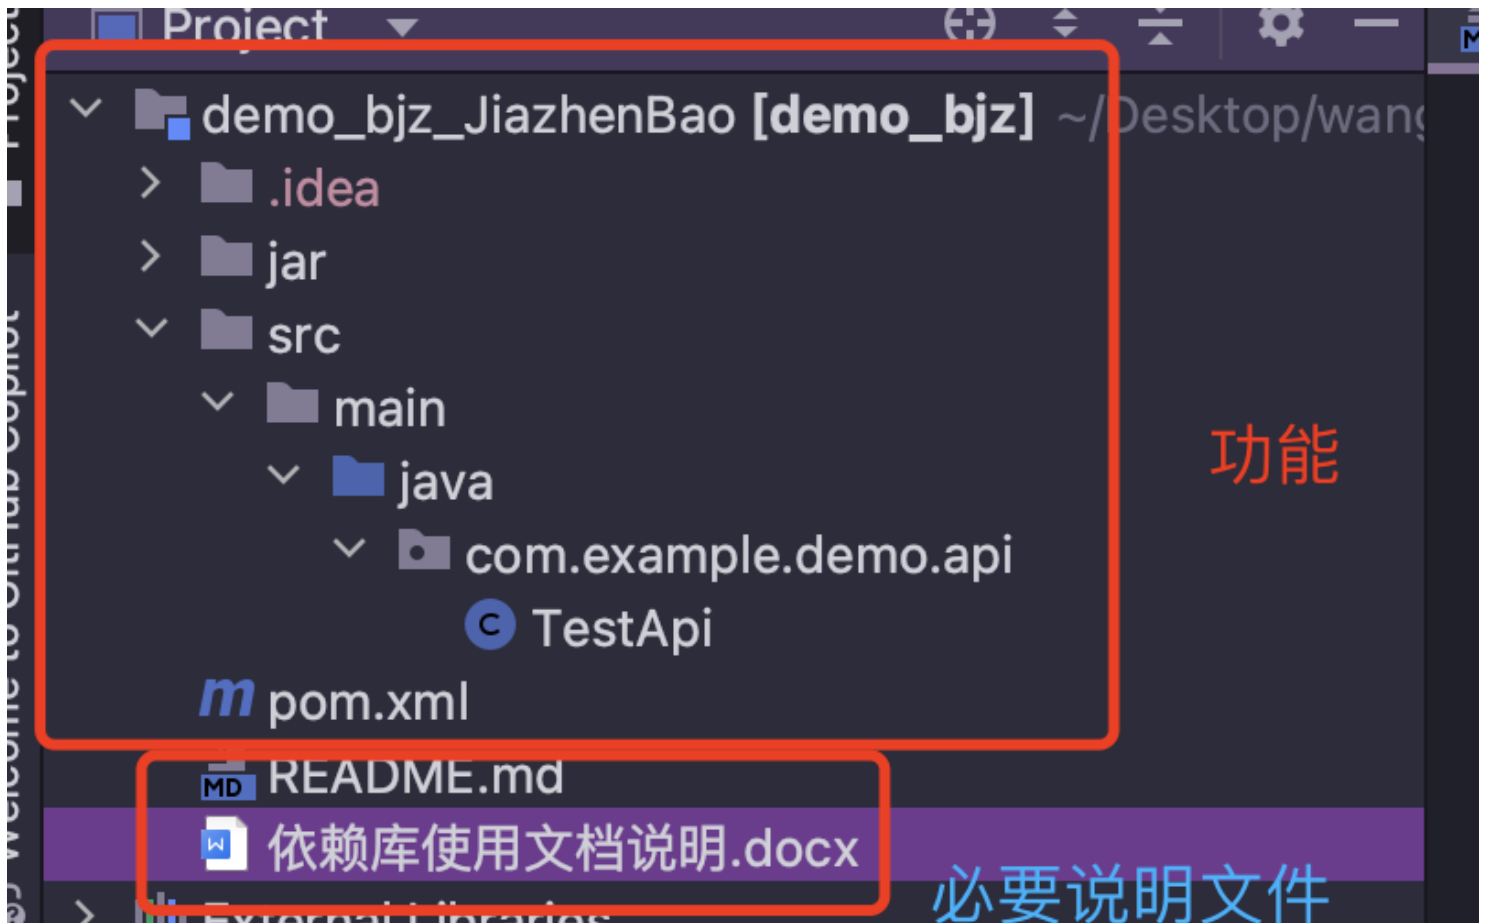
Project

demo_bjz_JiazhenBao [demo_bjz] ~/Desktop/wang

.idea

jar

src

main

java

com.example.demo.api

TestApi

pom.xml

README.md

依赖库使用文档说明.docx

External Libraries

功能

必要说明文件

Welcome to GitHub Copilot

Project